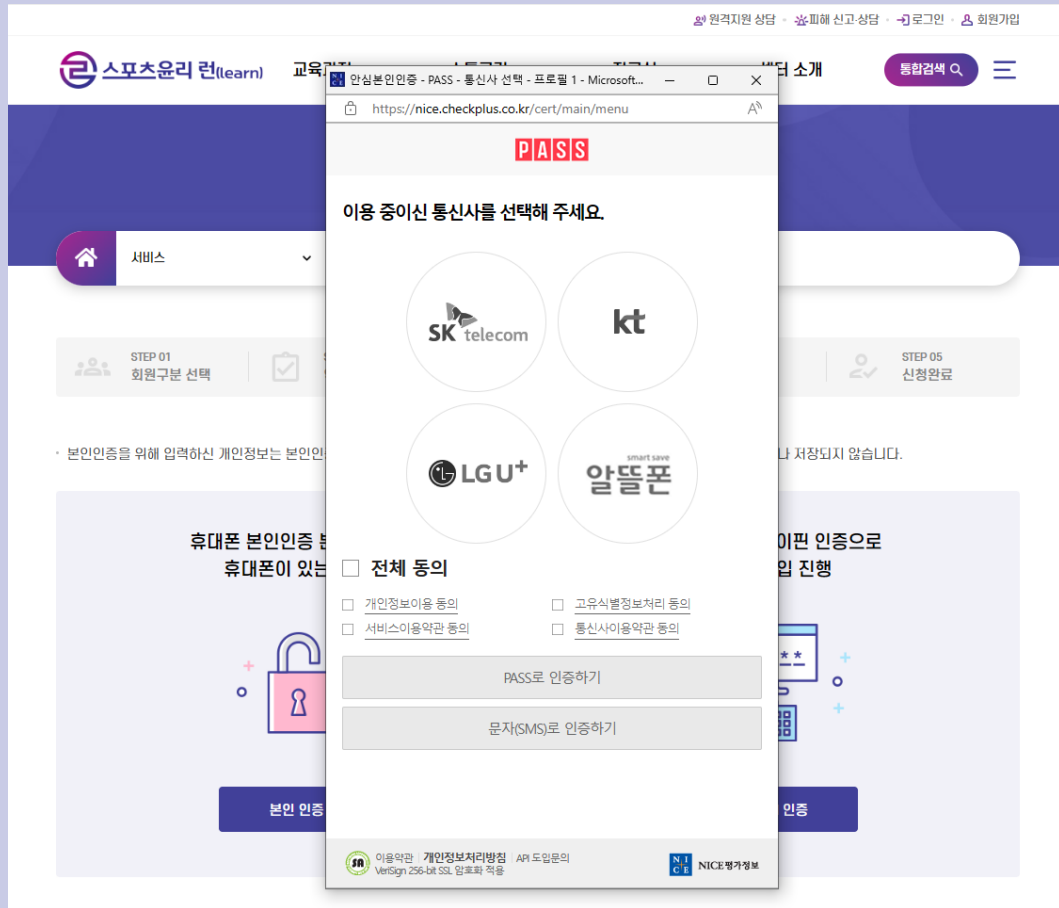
원격지원 상담 · 피해 신고·상담 · 로그인 · 회원가입

스포츠윤리 런(learn) 교육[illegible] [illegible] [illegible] 터 소개 통합검색

안심본인인증 - PASS - 통신사 선택 - 프로필 1 - Microsoft...

https://nice.checkplus.co.kr/cert/main/menu

PASS

이용 중이신 통신사를 선택해 주세요.

SK telecom

kt

LG U+

smart save 알뜰폰

전체 동의

개인정보이용 동의

고유식별정보처리 동의

서비스이용약관 동의

통신사이용약관 동의

PASS로 인증하기

문자(SMS)로 인증하기

이용약관 | 개인정보처리방침 | API 도입문의
VeriSign 256-bit SSL 암호화 적용

NICE 평가정보

서비스

STEP 01 회원구분 선택

STEP 05 신청완료

· 본인인증을 위해 입력하신 개인정보는 본인인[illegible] 나 저장되지 않습니다.

휴대폰 본인인증 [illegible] 휴대폰이 있는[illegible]

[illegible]이핀 인증으로 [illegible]입 진행

본인 인증

인증